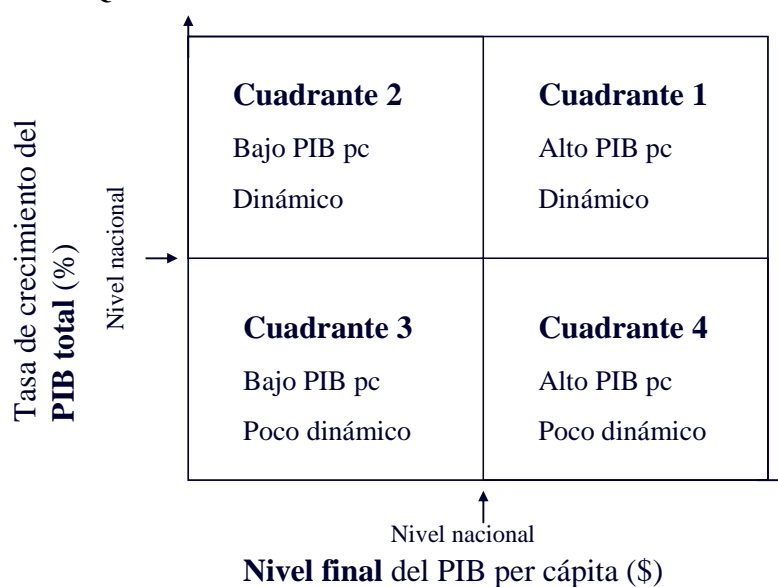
Tasa de crecimiento del **PIB total** (%)

Nivel nacional

| **Cuadrante 2** Bajo PIB pc Dinámico | **Cuadrante 1** Alto PIB pc Dinámico |
|---|---|
| **Cuadrante 3** Bajo PIB pc Poco dinámico | **Cuadrante 4** Alto PIB pc Poco dinámico |

Nivel nacional

**Nivel final** del PIB per cápita ($)